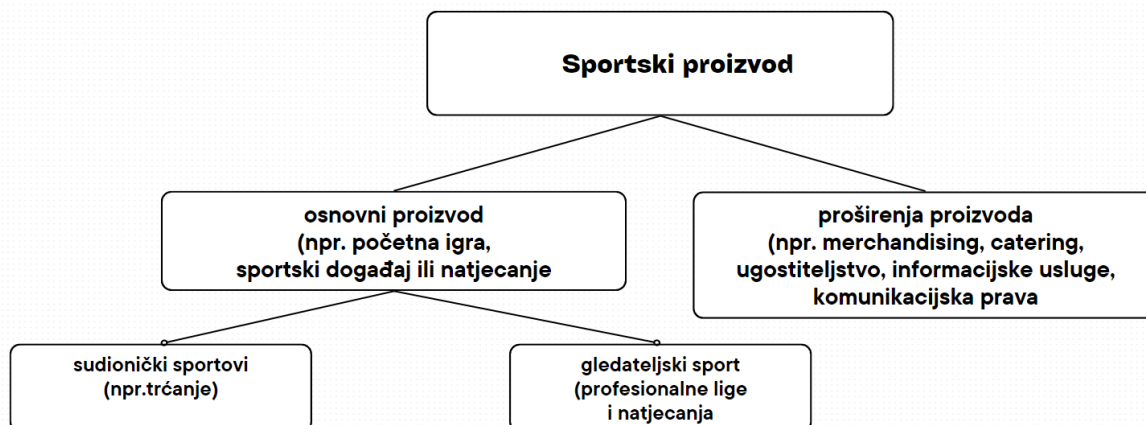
Sportski proizvod

osnovni proizvod (npr. početna igra, sportski događaj ili natjecanje

proširenja proizvoda (npr. merchandising, catering, ugostiteljstvo, informacijske usluge, komunikacijska prava

sudionički sportovi (npr.trćanje)

gledateljski sport (profesionalne lige i natjecanja